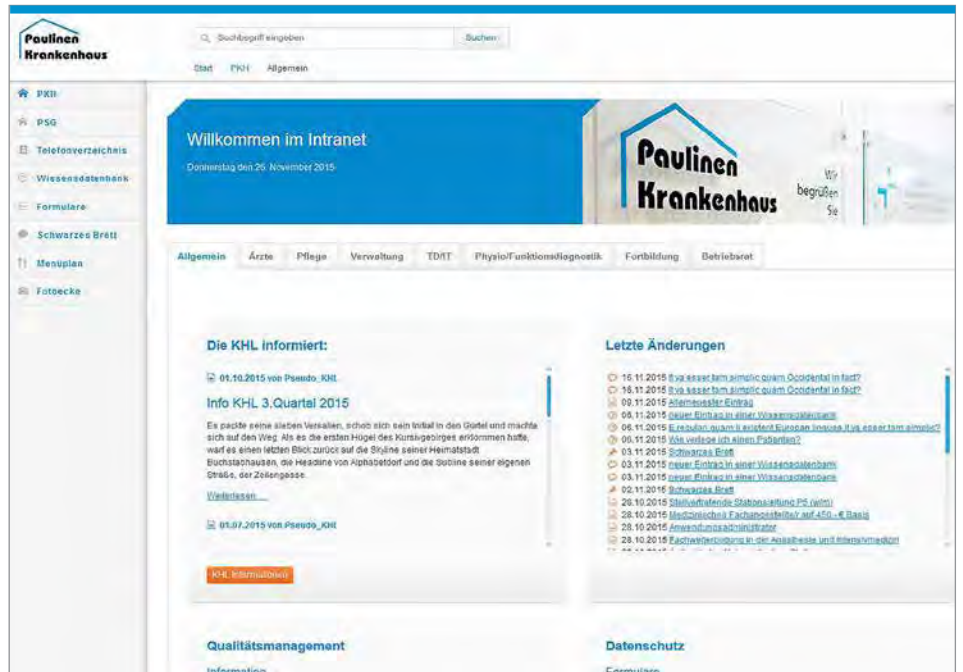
Paulinen Krankenhaus

Suchbegriff eingeben

Suchen

Start PKH Allgemein

PKH

PSG

Telefonverzeichnis

Wissensdatenbank

Formulare

Schwarzes Brett

Menüplan

Fotoecke

Willkommen im Intranet

Donnerstag den 26. November 2015

Paulinen Krankenhaus

Wir begrüßen Sie

Allgemein Ärzte Pflege Verwaltung TD/IT Physio/Funktionsdiagnostik Fortbildung Betriebsrat

Die KHL informiert:

01.10.2015 von Pseudo_KHL

Info KHL 3.Quartal 2015

Es packte seine sieben Versalien, schob sich sein Initial in den Gürtel und machte sich auf den Weg. Als es die ersten Hügel des Kursivgebirges erklommen hatte, warf es einen letzten Blick zurück auf die Skyline seiner Heimatstadt Buchstabhausen, die Headline von Alphabetdorf und die Subline seiner eigenen Straße, der Zeilengasse.

Weiterlesen ...

01.07.2015 von Pseudo_KHL

KHL Informationen

Letzte Änderungen

16.11.2015 It va esser tam simplic quam Occidental in fact?
16.11.2015 It va esser tam simplic quam Occidental in fact?
09.11.2015 Allerneuester Eintrag
06.11.2015 neuer Eintrag in einer Wissensdatenbank
06.11.2015 Li regulari quam li existent Europan lingues It va esser tam simplic?
06.11.2015 Wie verlege ich einen Patienten?
03.11.2015 Schwarzes Brett
03.11.2015 neuer Eintrag in einer Wissensdatenbank
03.11.2015 neuer Eintrag in einer Wissensdatenbank
02.11.2015 Schwarzes Brett
28.10.2015 Stellvertretende Stationsleitung P5 (w/m)
28.10.2015 Medizinische/r Fachangestellte/r auf 450,- € Basis
28.10.2015 Anwendungsadministrator
28.10.2015 Fachweiterbildung in der Anästhesie und Intensivmedizin

Qualitätsmanagement

Information

Datenschutz

Formulare